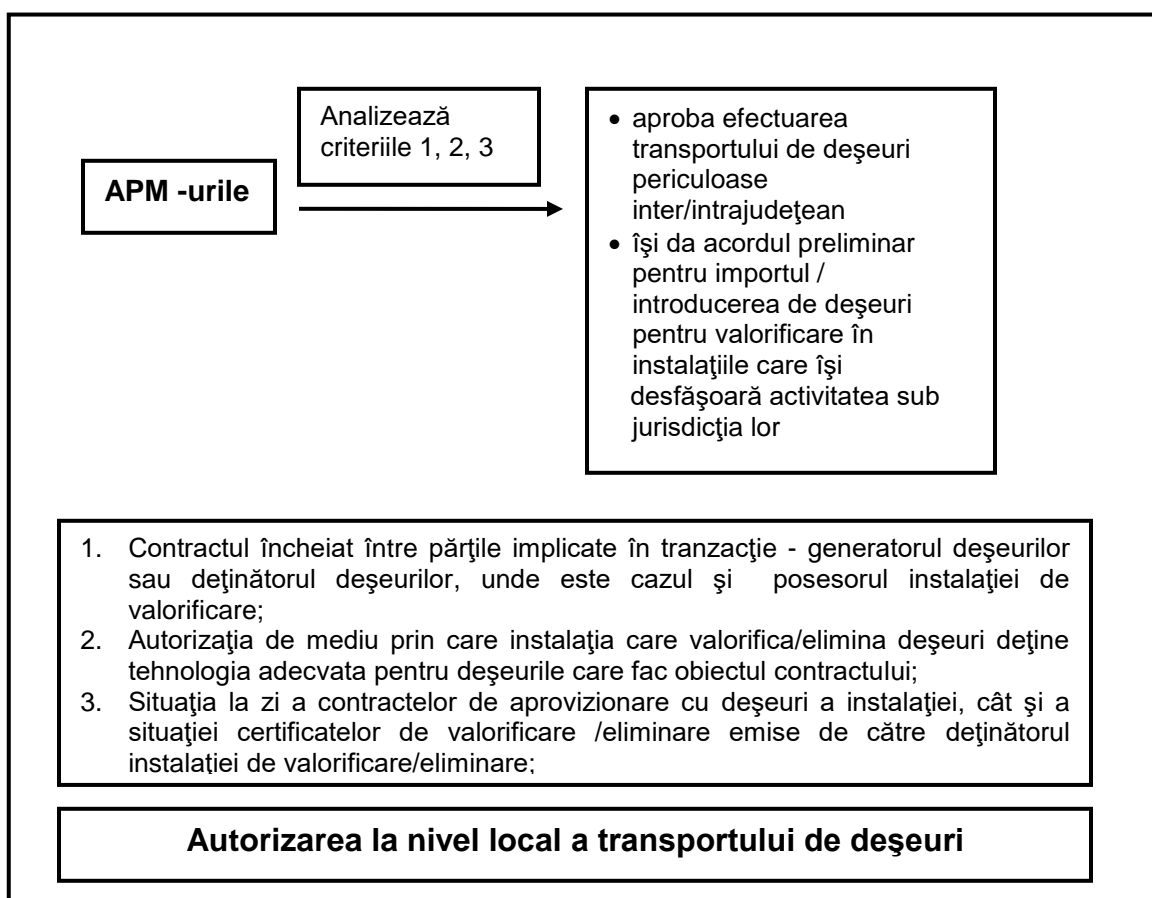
Analizează criteriile 1, 2, 3

APM -urile

- aproba efectuarea transportului de deşeuri periculoase inter/intrajudeţean
- îşi da acordul preliminar pentru importul / introducerea de deşeuri pentru valorificare în instalaţiile care îşi desfăşoară activitatea sub jurisdicţia lor

1. Contractul încheiat între părţile implicate în tranzacţie - generatorul deşeurilor sau deţinătorul deşeurilor, unde este cazul şi posesorul instalaţiei de valorificare;
2. Autorizaţia de mediu prin care instalaţia care valorifica/elimina deşeuri deţine tehnologia adecvata pentru deşeurile care fac obiectul contractului;
3. Situaţia la zi a contractelor de aprovizionare cu deşeuri a instalaţiei, cât şi a situaţiei certificatelor de valorificare /eliminare emise de către deţinătorul instalaţiei de valorificare/eliminare;

Autorizarea la nivel local a transportului de deşeuri